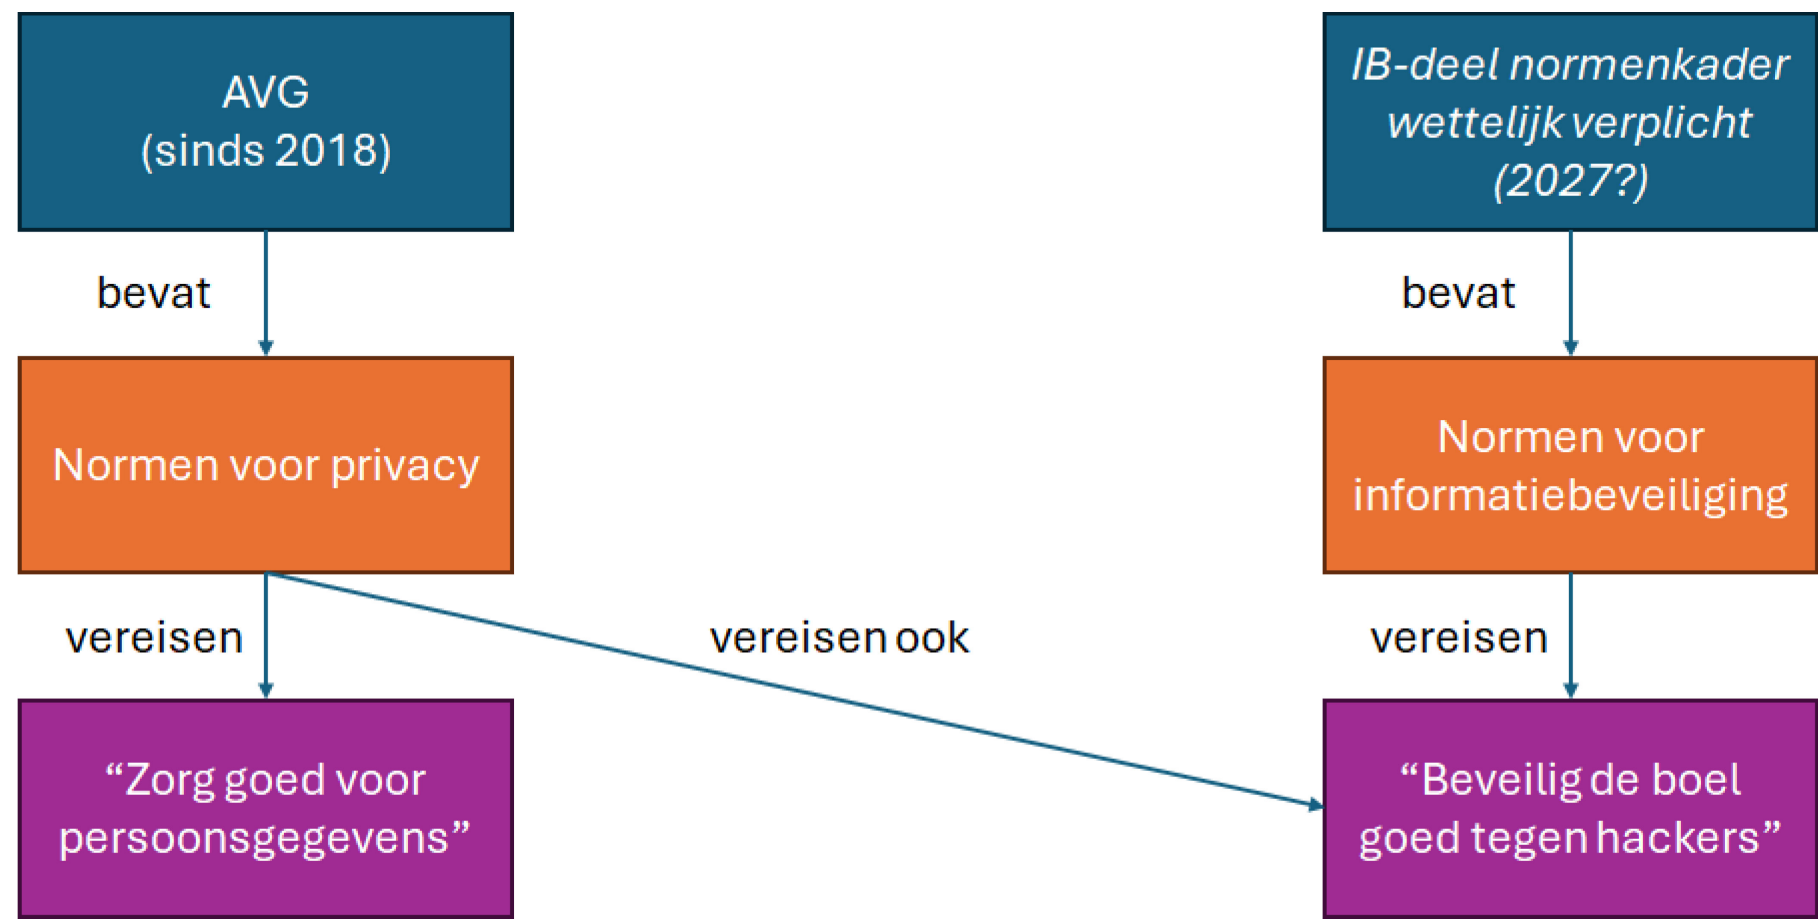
AVG
(sinds 2018)

bevat

Normen voor privacy

vereisen

“Zorg goed voor persoonsgegevens”

vereisen ook

*IB-deel normenkader wettelijk verplicht (2027?)*

bevat

Normen voor informatiebeveiliging

vereisen

“Beveilig de boel goed tegen hackers”